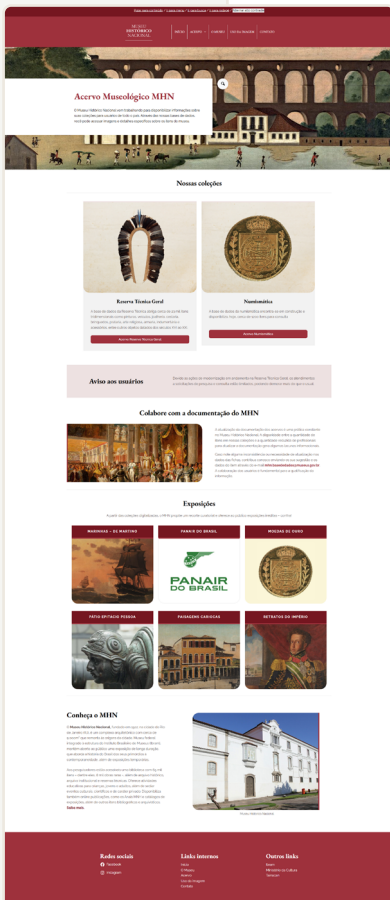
MUSEU HISTÓRICO NACIONAL

INÍCIO ACERVO COLEÇÕES CONTATO

Acervo Museológico MHN

O Museu Histórico Nacional vem trabalhando para disponibilizar informações sobre suas coleções para usuários de todo o país. Através das nossas bases de dados você pode acessar imagens e detalhes específicos sobre os itens do Museu.

Nossas coleções

Reserva Técnica Geral

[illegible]

Acervo Reserva Técnica Geral

Numismática

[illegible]

Acervo Numismática

Aviso aos usuários

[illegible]

Colabore com a documentação do MHN

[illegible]

Exposições

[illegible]

MARINHAS - DE MARTINO

PANAIR DO BRASIL

PANAIR DO BRASIL

MOEDAS DE OURO

PATIO EPITÁCIO PESSOA

PAISAGENS CARIOCAS

RETRATOS DO IMPÉRIO

Conheça o MHN

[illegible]

Saiba mais

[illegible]

Redes sociais

Facebook

Instagram

Links internos

Início

O Museu

Acervo

Uso de Imagem

Contato

Outros links

Ibram

Ministério da Cultura

Tainacan